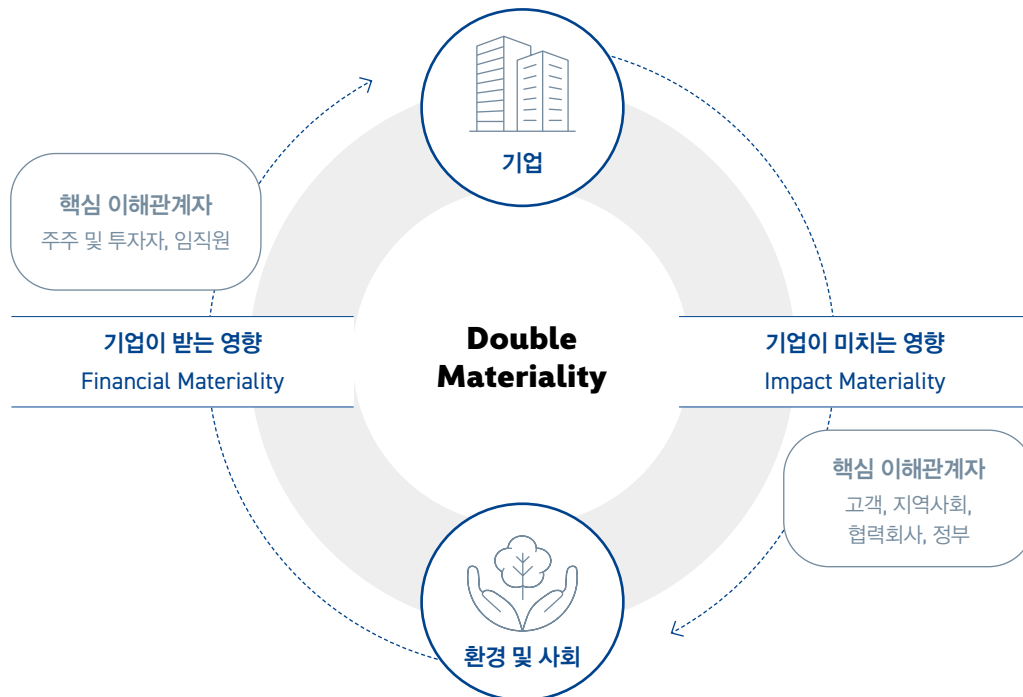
기업

핵심 이해관계자
주주 및 투자자, 임직원

기업이 받는 영향
Financial Materiality

Double Materiality

기업이 미치는 영향
Impact Materiality

핵심 이해관계자
고객, 지역사회, 협력회사, 정부

환경 및 사회